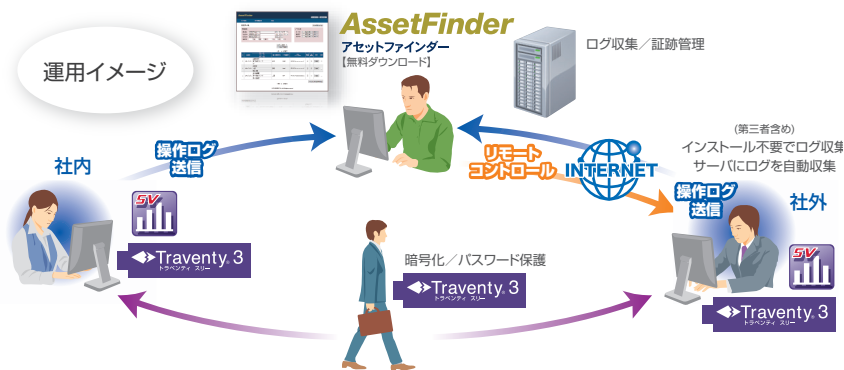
運用イメージ

AssetFinder
アセットファインダー
【無料ダウンロード】

ログ収集／証跡管理

操作ログ
送信

社内

SV

Traventy 3
トラベンティ スリー

リモート
コントロール

INTERNET

(第三者含め)
インストール不要でログ収集
サーバにログを自動収集

操作ログ
送信

社外

SV

暗号化／パスワード保護

Traventy 3
トラベンティ スリー

Traventy 3
トラベンティ スリー